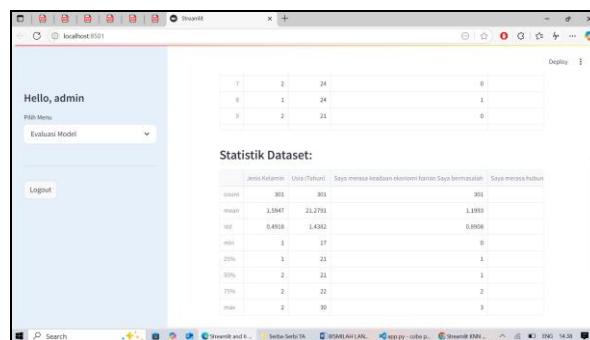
Streamlit
localhost:8501
Deploy

Hello, admin
Pilih Menu
Evaluasi Model

Logout

| 7 | 2 | 24 | 0 |
|---|---|---|---|
| 8 | 1 | 24 | 1 |
| 9 | 2 | 21 | 0 |

Statistik Dataset:

| | Jenis Kelamin | Usia (Tahun) | Saya merasa keadaan ekonomi harian Saya bermasalah | Saya merasa hubun |
|---|---|---|---|---|
| count | 301 | 301 | 301 | |
| mean | 1.5947 | 21.2791 | 1.1993 | |
| std | 0.4918 | 1.4382 | 0.8908 | |
| min | 1 | 17 | 0 | |
| 25% | 1 | 21 | 1 | |
| 50% | 2 | 21 | 1 | |
| 75% | 2 | 22 | 2 | |
| max | 2 | 30 | 3 | |

Search
Streamlit and ...
Serba-Serbi TA
BISMILLAH LAN...
app.py - coba p...
Streamlit KNN ...
ENG 14:38